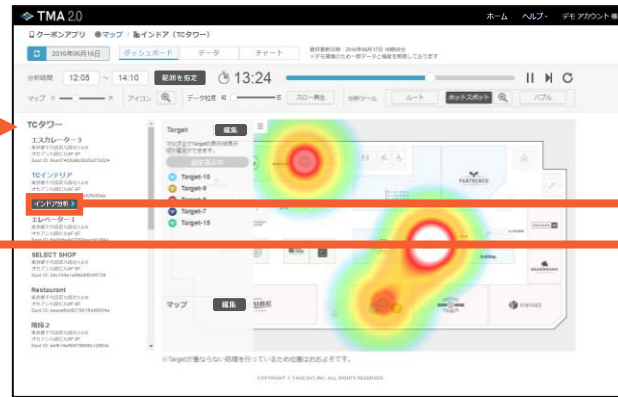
TMA 2.0

ホーム ヘルプ ▾ デモ アカウント ▾

クーポンアプリ / マップ / インドア（TCタワー）

2016年06月16日 ダッシュボード データ チャート

最終更新日時：2016年06月17日 10時30分
※デモ環境のため一部データご確認を制限しております

分析時間 12:05 〜 14:10 範囲を指定 13:24

マップ アイコン データ粒度 スロー再生 分析ツール ルート ホットスポット バブル

TCタワー

エスカレーター3
東京都千代田区九段北3丁目
オリエンス九段北ビル3F
Spot ID: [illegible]

TCインテリア
東京都千代田区九段北3丁目
オリエンス九段北ビル3F
Spot ID: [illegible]

インドア分析

エレベーター1
東京都千代田区九段北3丁目
オリエンス九段北ビル3F
Spot ID: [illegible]

SELECT SHOP
東京都千代田区九段北3丁目
オリエンス九段北ビル3F
Spot ID: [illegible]

Restaurant
東京都千代田区九段北3丁目
オリエンス九段北ビル3F
Spot ID: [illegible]

階段2
東京都千代田区九段北3丁目
オリエンス九段北ビル3F
Spot ID: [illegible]

Target 編集
マップ上でTargetの表示位置を切り替えできます。
設定表示中
Target-10
Target-9
Target-8
Target-7
Target-15

マップ 編集

PARTNERCO

※Targetが重ならない処理を行っているため位置はおおよそです。

COPYRIGHT © TAGCAST INC. ALL RIGHTS RESERVED.